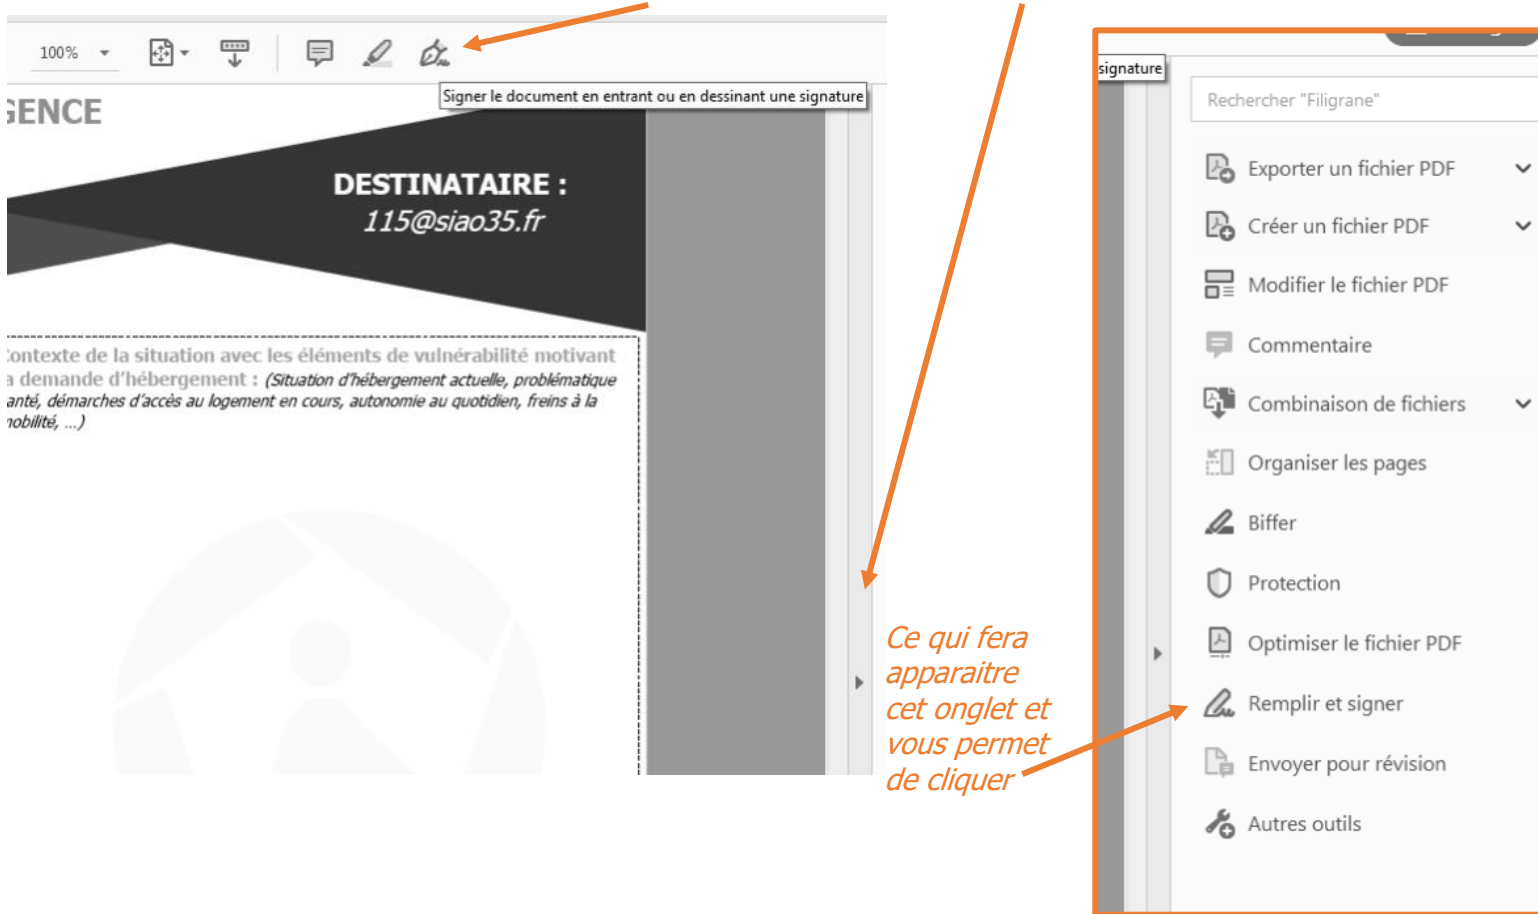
100%

Signer le document en entrant ou en dessinant une signature

ENCE

DESTINATAIRE :
115@siao35.fr

ontexte de la situation avec les éléments de vulnérabilité motivant a demande d'hébergement : (Situation d'hébergement actuelle, problématique anté, démarches d'accès au logement en cours, autonomie au quotidien, freins à la nobilité, ...)

Ce qui fera apparaitre cet onglet et vous permet de cliquer

signature

Rechercher "Filigrane"

Exporter un fichier PDF

Créer un fichier PDF

Modifier le fichier PDF

Commentaire

Combinaison de fichiers

Organiser les pages

Biffer

Protection

Optimiser le fichier PDF

Remplir et signer

Envoyer pour révision

Autres outils